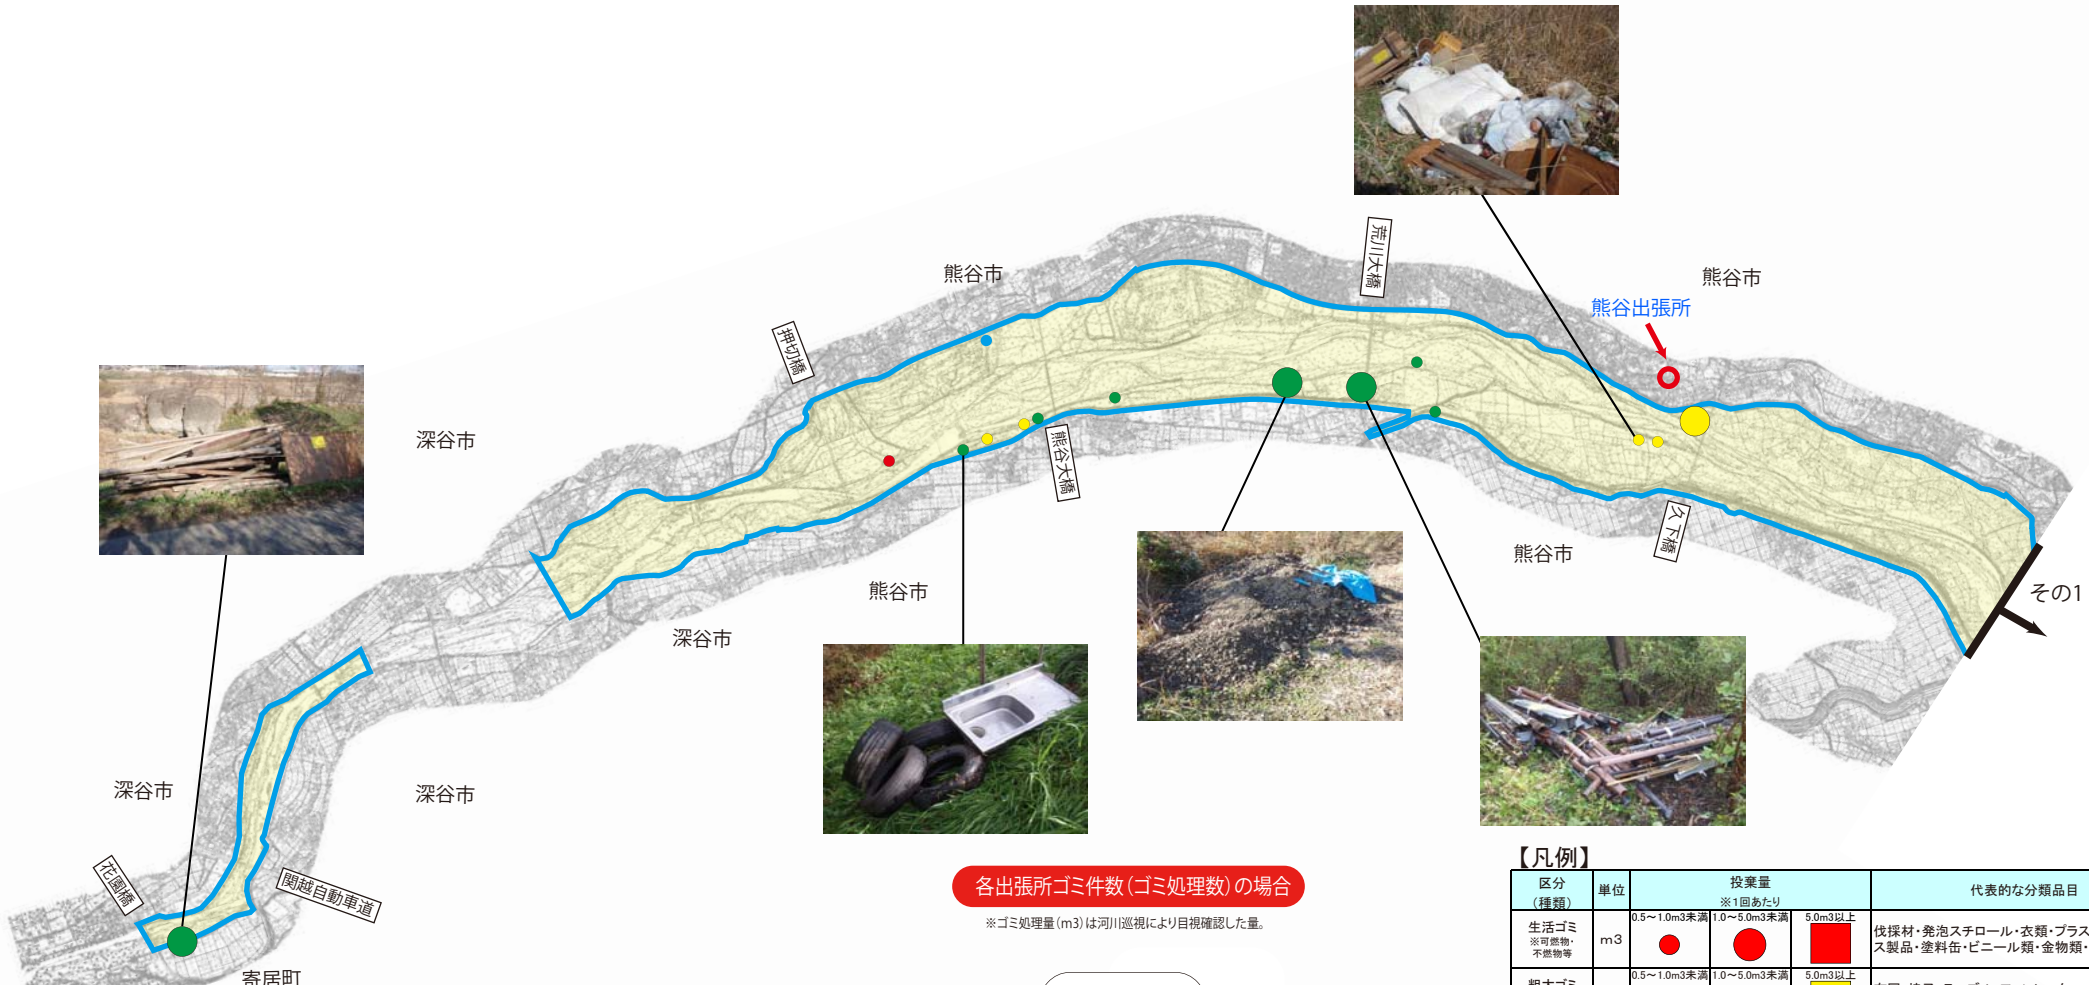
荒川大橋

熊谷市

熊谷市

熊谷出張所

押切橋

深谷市

熊谷大橋

久下橋

熊谷市

その1

熊谷市

深谷市

深谷市

深谷市

花園橋

関越自動車道

寄居町

各出張所ゴミ件数(ゴミ処理数)の場合

※ゴミ処理量(m3)は河川巡視により目視確認した量。

【凡例】

| 区分(種類) | 単位 | 投棄量 ※1回あたり | | | 代表的な分類品目 |
|---|---|---|---|---|---|
| | | 0.5～1.0m3未満 | 1.0～5.0m3未満 | 5.0m3以上 | |
| 生活ゴミ ※可燃物・不燃物等 | m3 | | | | 伐採材・発泡スチロール・衣類・プラス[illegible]ス製品・塗料缶・ビニール類・金物類・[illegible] |
| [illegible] | | 0.5～1.0m3未満 | 1.0～5.0m3未満 | 5.0m3以上 | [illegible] |